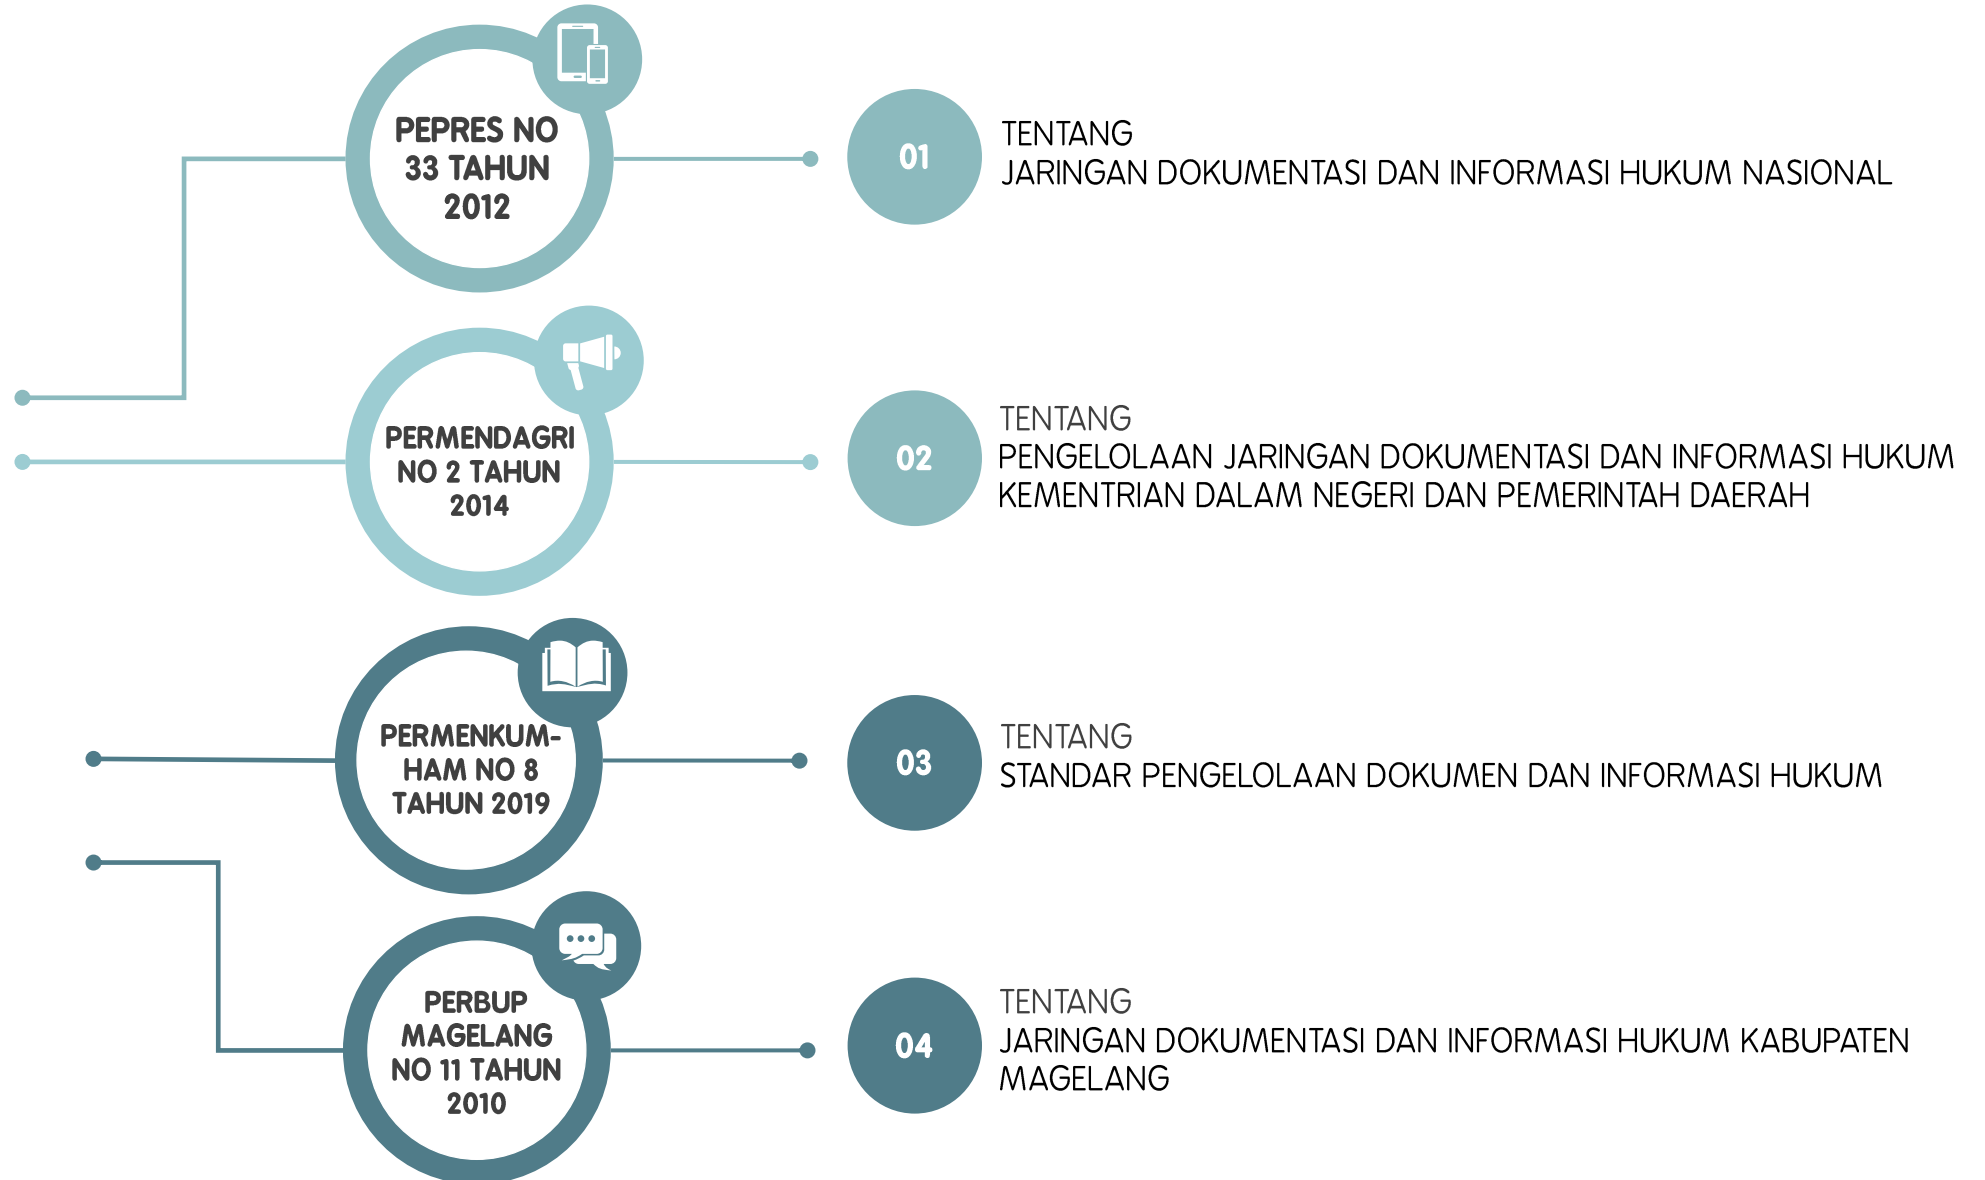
PEPRES NO 33 TAHUN 2012

01

TENTANG
JARINGAN DOKUMENTASI DAN INFORMASI HUKUM NASIONAL

PERMENDAGRI NO 2 TAHUN 2014

02

TENTANG
PENGELOLAAN JARINGAN DOKUMENTASI DAN INFORMASI HUKUM KEMENTRIAN DALAM NEGERI DAN PEMERINTAH DAERAH

PERMENKUM-HAM NO 8 TAHUN 2019

03

TENTANG
STANDAR PENGELOLAAN DOKUMEN DAN INFORMASI HUKUM

PERBUP MAGELANG NO 11 TAHUN 2010

04

TENTANG
JARINGAN DOKUMENTASI DAN INFORMASI HUKUM KABUPATEN MAGELANG